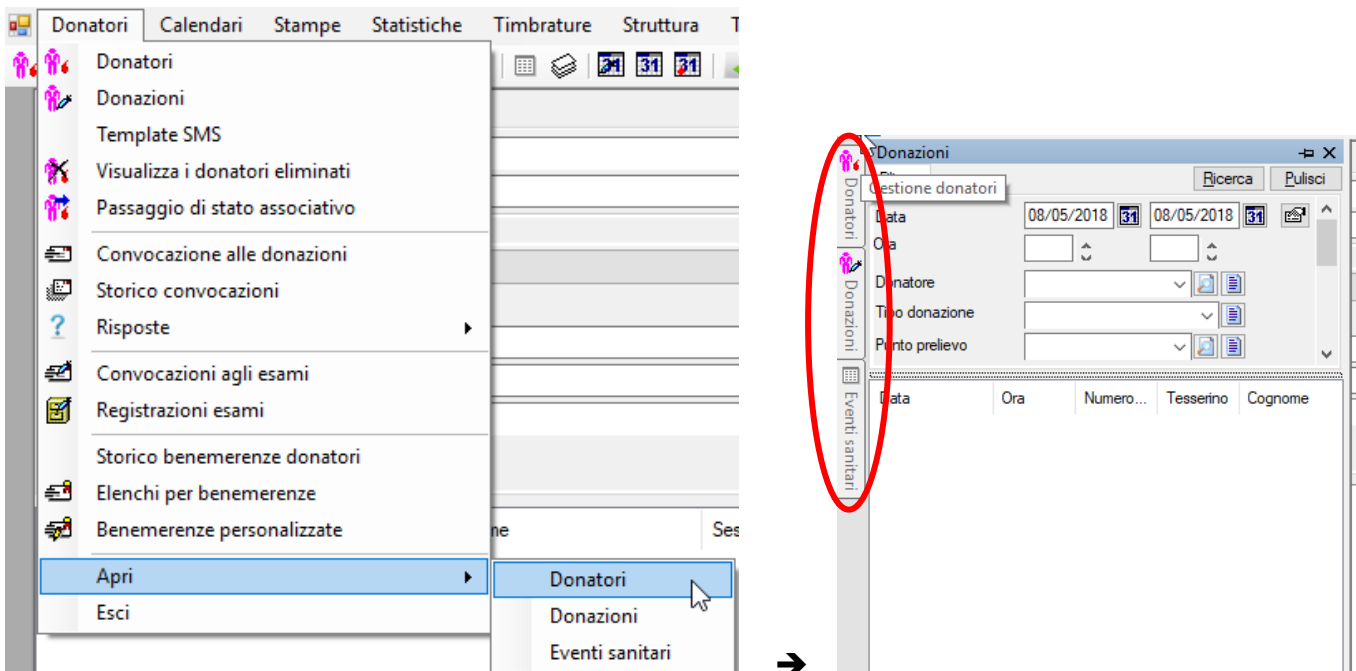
Donatori Calendari Stampe Statistiche Timbrature Struttura T

Donatori
Donazioni
Template SMS
Visualizza i donatori eliminati
Passaggio di stato associativo
Convocazione alle donazioni
Storico convocazioni
Risposte
Convocazioni agli esami
Registrazioni esami
Storico benemerenze donatori
Elenchi per benemerenze
Benemerenze personalizzate
Apri
Esci

Donatori
Donazioni
Eventi sanitari

ne
Ses

➔

Donazioni
Gestione donatori
Ricerca
Pulisci
Data 08/05/2018 31 08/05/2018 31
Ora
Donatore
Tipo donazione
Punto prelievo

Donatori
Donazioni
Eventi sanitari

| Data | Ora | Numero... | Tesserino | Cognome |
|---|---|---|---|---|